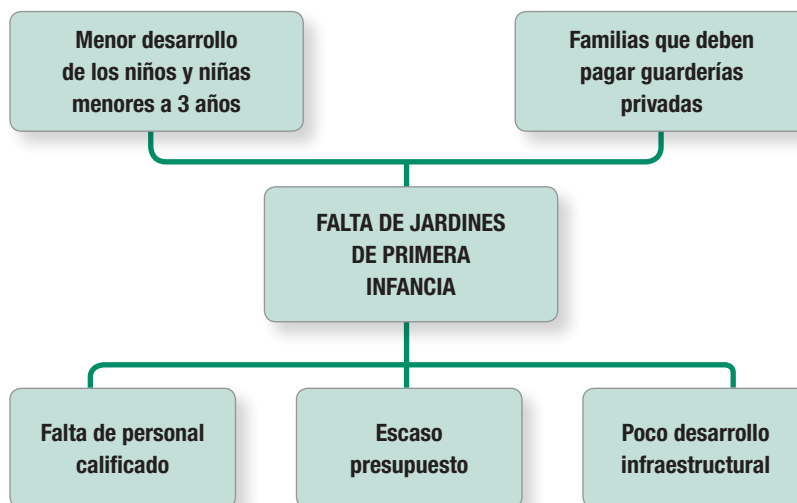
Menor desarrollo de los niños y niñas menores a 3 años

Familias que deben pagar guarderías privadas

FALTA DE JARDINES DE PRIMERA INFANCIA

Falta de personal calificado

Escaso presupuesto

Poco desarrollo infraestructural